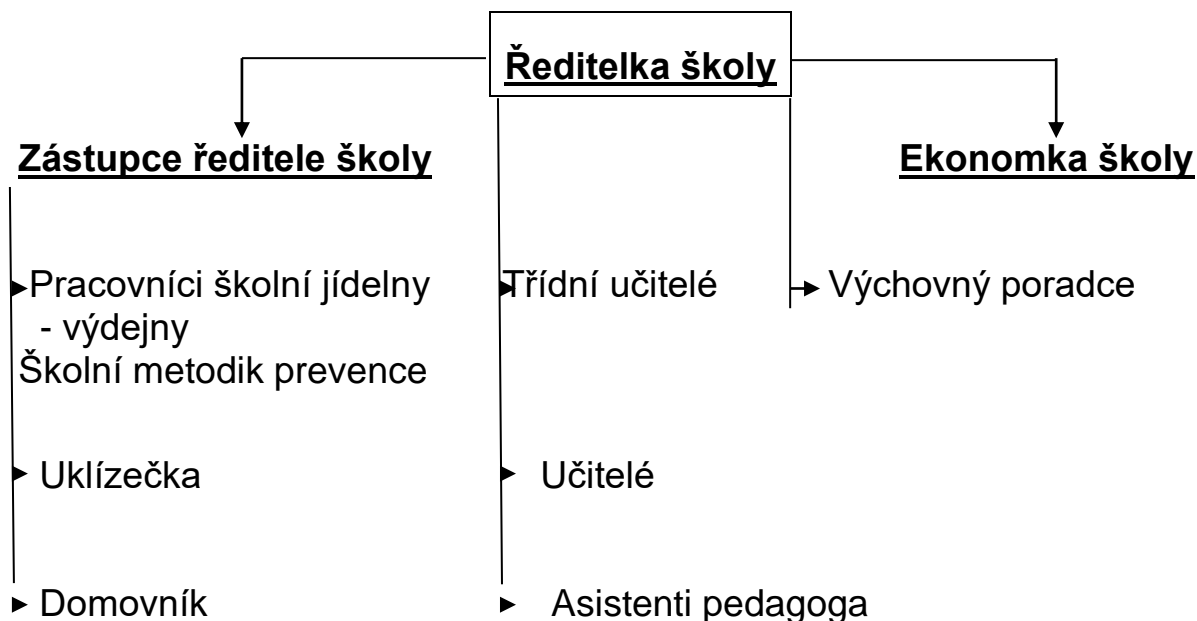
Ředitelka školy

Zástupce ředitele školy

Ekonomka školy

Pracovníci školní jídelny - výdejny

Školní metodik prevence

Třídní učitelé

Výchovný poradce

Uklízečka

Učitelé

Domovník

Asistenti pedagoga